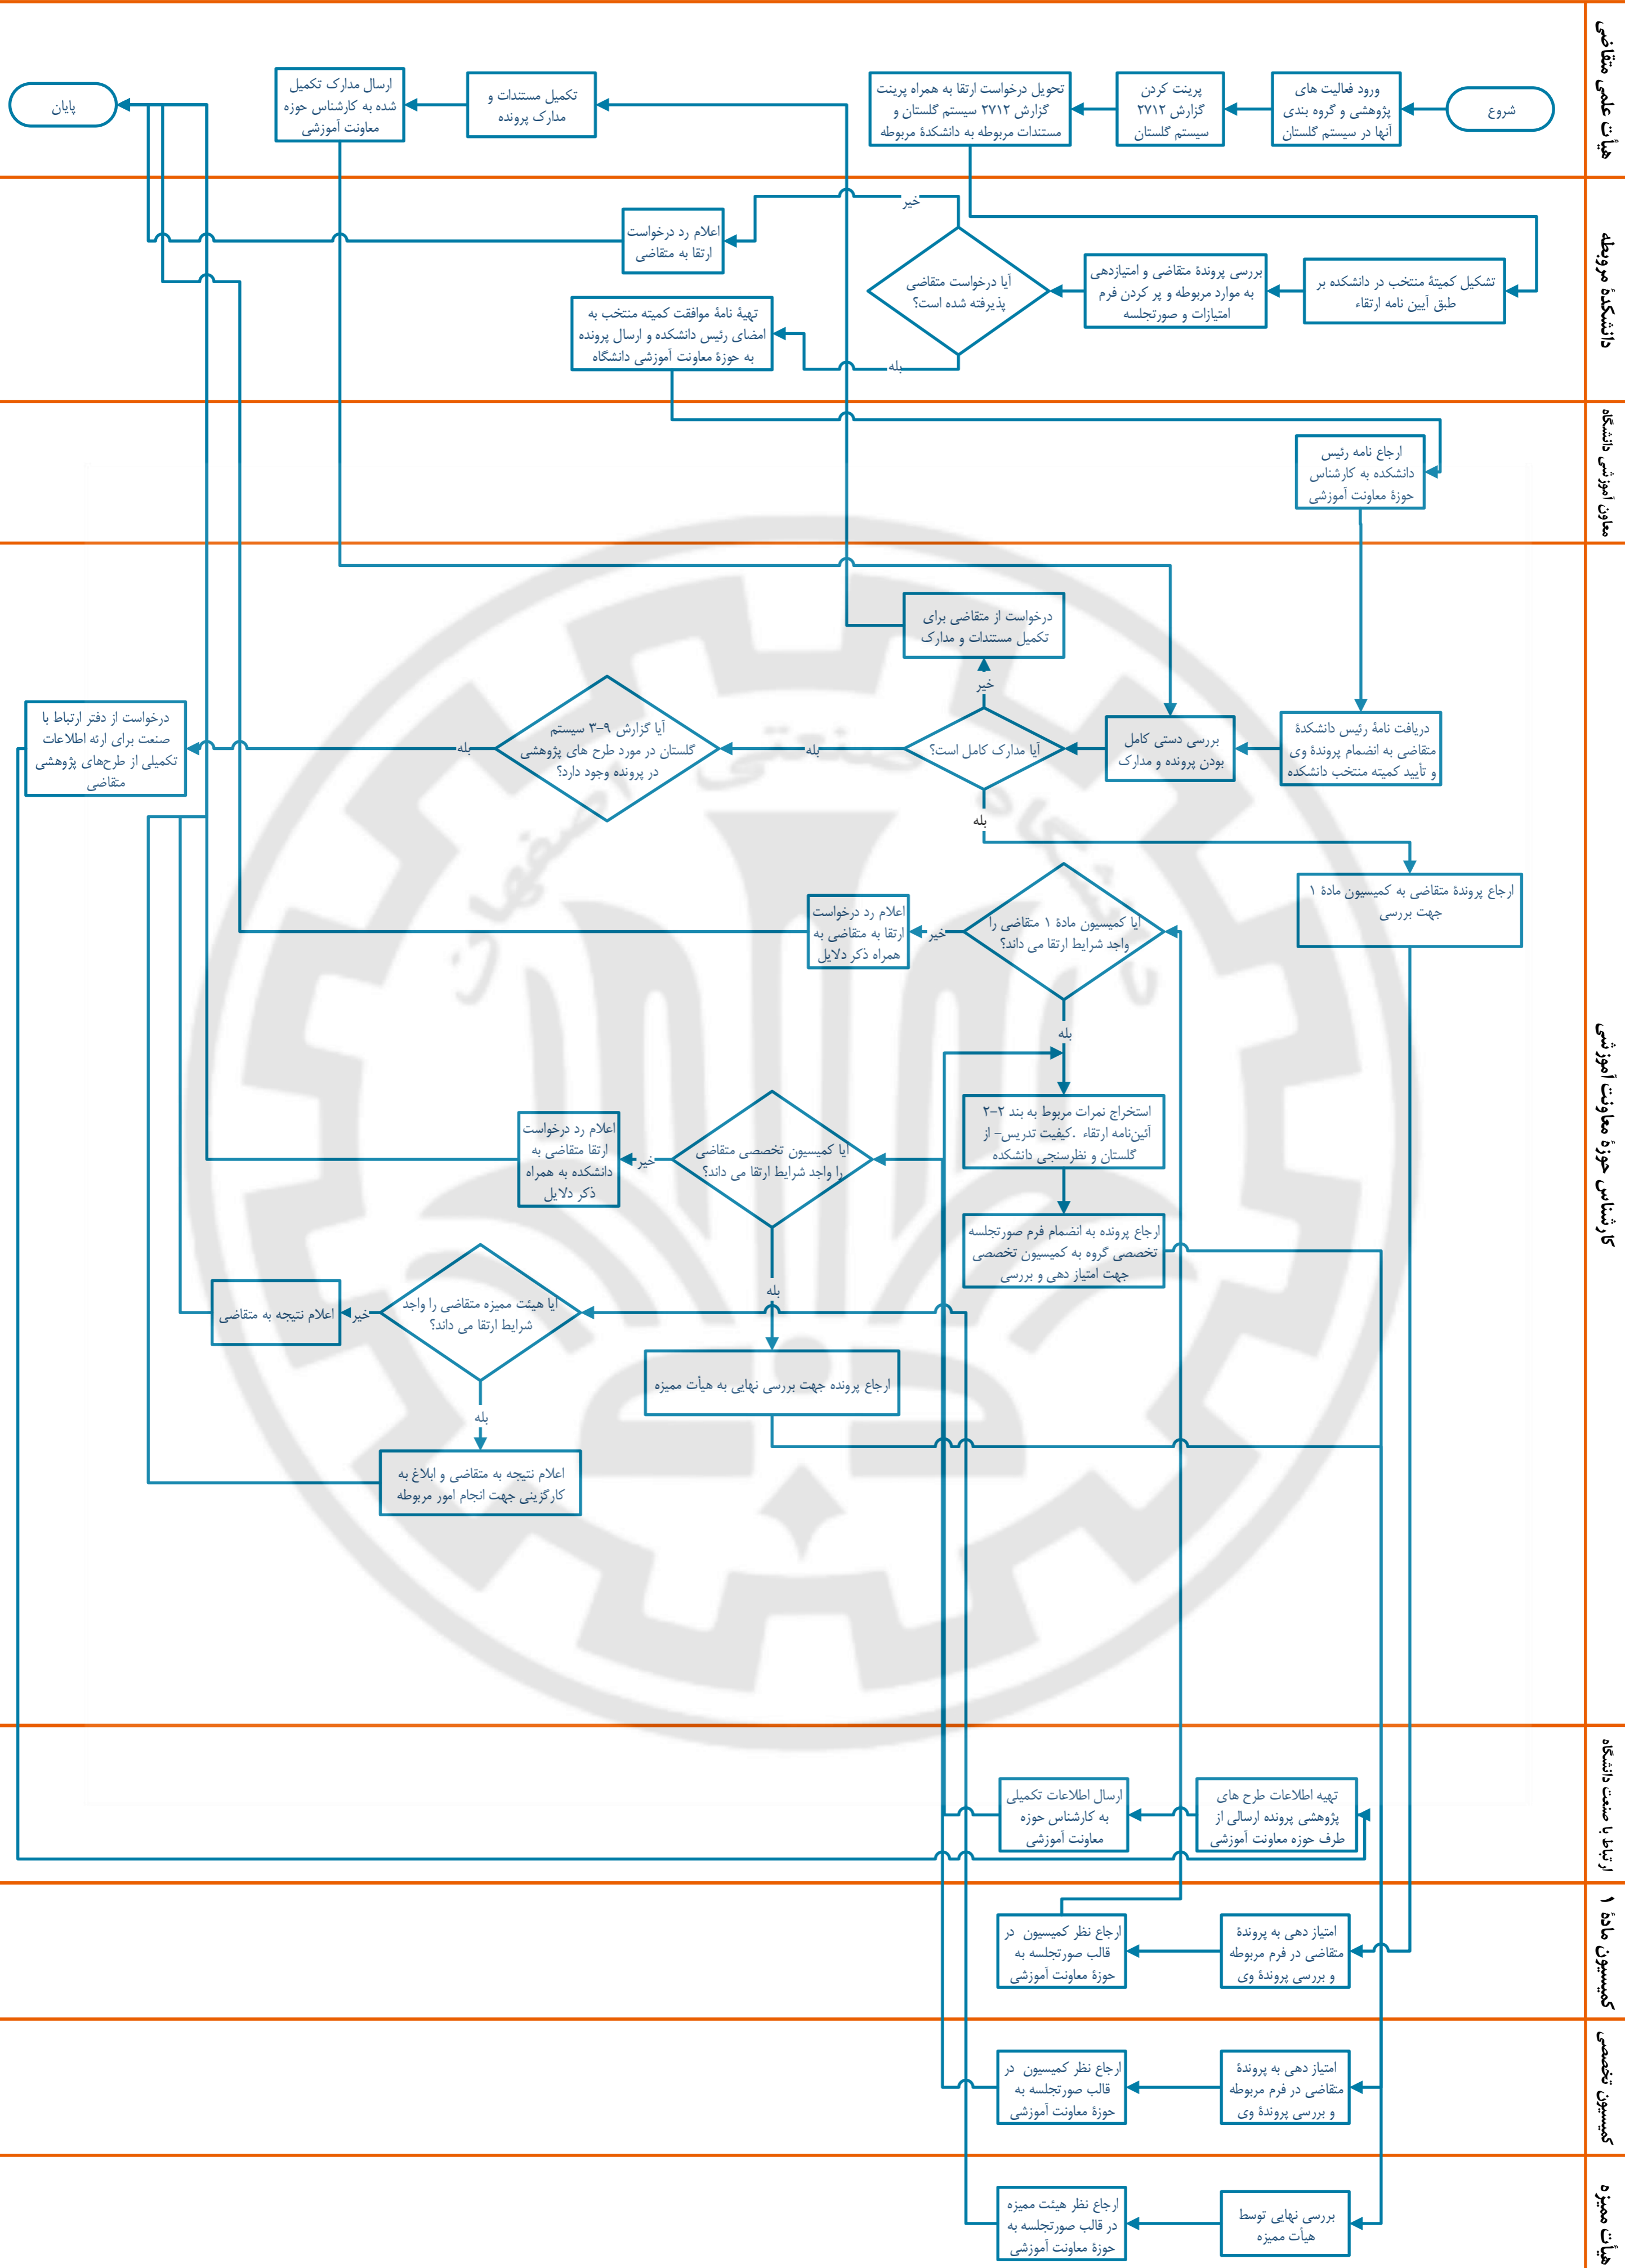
هیأت علمی متقاضی

شروع

ورود فعالیت های پژوهشی و گروه بندی آنها در سیستم گلستان

پرینت کردن گزارش ۲۷۱۲ سیستم گلستان

تحویل درخواست ارتقا به همراه پرینت گزارش ۲۷۱۲ سیستم گلستان و مستندات مربوطه به دانشکدهٔ مربوطه

تکمیل مستندات و مدارک پرونده

ارسال مدارک تکمیل شده به کارشناس حوزه معاونت آموزشی

پایان

دانشکدهٔ مربوطه

تشکیل کمیتهٔ منتخب در دانشکده بر طبق آیین نامه ارتقاء

بررسی پروندهٔ متقاضی و امتیازدهی به موارد مربوطه و پر کردن فرم امتیازات و صورتجلسه

آیا درخواست متقاضی پذیرفته شده است؟

خیر

اعلام رد درخواست ارتقا به متقاضی

بله

تهیهٔ نامهٔ موافقت کمیته منتخب به امضای رئیس دانشکده و ارسال پرونده به حوزهٔ معاونت آموزشی دانشگاه

معاون آموزشی دانشگاه

ارجاع نامه رئیس دانشکده به کارشناس حوزهٔ معاونت آموزشی

کارشناس حوزهٔ معاونت آموزشی

دریافت نامهٔ رئیس دانشکدهٔ متقاضی به انضمام پروندهٔ وی و تأیید کمیته منتخب دانشکده

بررسی دستی کامل بودن پرونده و مدارک

آیا مدارک کامل است؟

خیر

درخواست از متقاضی برای تکمیل مستندات و مدارک

بله

آیا گزارش ۹-۳ سیستم گلستان در مورد طرح های پژوهشی در پرونده وجود دارد؟

بله

درخواست از دفتر ارتباط با صنعت برای ارائه اطلاعات تکمیلی از طرح‌های پژوهشی متقاضی

بله

ارجاع پروندهٔ متقاضی به کمیسیون مادهٔ ۱ جهت بررسی

آیا کمیسیون مادهٔ ۱ متقاضی را واجد شرایط ارتقا می داند؟

خیر

اعلام رد درخواست ارتقا به متقاضی به همراه ذکر دلایل

بله

استخراج نمرات مربوط به بند ۲-۲ آئین‌نامه ارتقاء .کیفیت تدریس- از گلستان و نظرسنجی دانشکده

ارجاع پرونده به انضمام فرم صورتجلسه تخصصی گروه به کمیسیون تخصصی جهت امتیاز دهی و بررسی

آیا کمیسیون تخصصی متقاضی را واجد شرایط ارتقا می داند؟

خیر

اعلام رد درخواست ارتقا متقاضی به دانشکده به همراه ذکر دلایل

بله

ارجاع پرونده جهت بررسی نهایی به هیأت ممیزه

آیا هیئت ممیزه متقاضی را واجد شرایط ارتقا می داند؟

خیر

اعلام نتیجه به متقاضی

بله

اعلام نتیجه به متقاضی و ابلاغ به کارگزینی جهت انجام امور مربوطه

ارتباط با صنعت دانشگاه

تهیه اطلاعات طرح های پژوهشی پرونده ارسالی از طرف حوزه معاونت آموزشی

ارسال اطلاعات تکمیلی به کارشناس حوزه معاونت آموزشی

کمیسیون مادهٔ ۱

امتیاز دهی به پروندهٔ متقاضی در فرم مربوطه و بررسی پروندهٔ وی

ارجاع نظر کمیسیون در قالب صورتجلسه به حوزهٔ معاونت آموزشی

کمیسیون تخصصی

امتیاز دهی به پروندهٔ متقاضی در فرم مربوطه و بررسی پروندهٔ وی

ارجاع نظر کمیسیون در قالب صورتجلسه به حوزهٔ معاونت آموزشی

هیأت ممیزه

بررسی نهایی توسط هیأت ممیزه

ارجاع نظر هیئت ممیزه در قالب صورتجلسه به حوزهٔ معاونت آموزشی